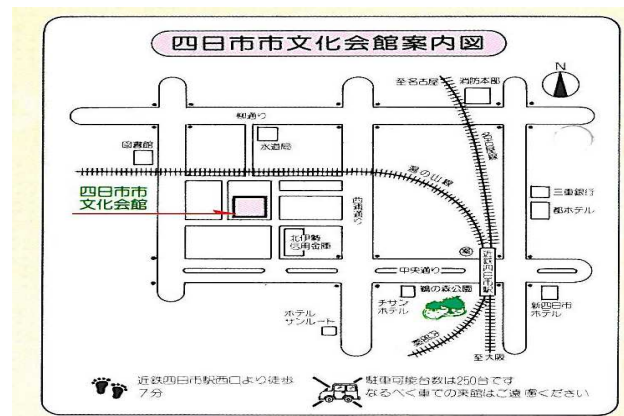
四日市市文化会館案内図

N

至名古屋

消防本部

図書館

柳通り

水道局

四日市市
文化会館

関西本線

湯の山線

西浦通り

北伊勢
広域会館

三重銀行

都ホテル

近鉄四日市駅

中央通り

鵜の森公園

チサン
ホテル

ホテル
サンルート

新四日市
ホテル

至大阪

近鉄四日市駅西口より徒歩7分

駐車可能台数は250台です
なるべく車での来館はご遠慮ください